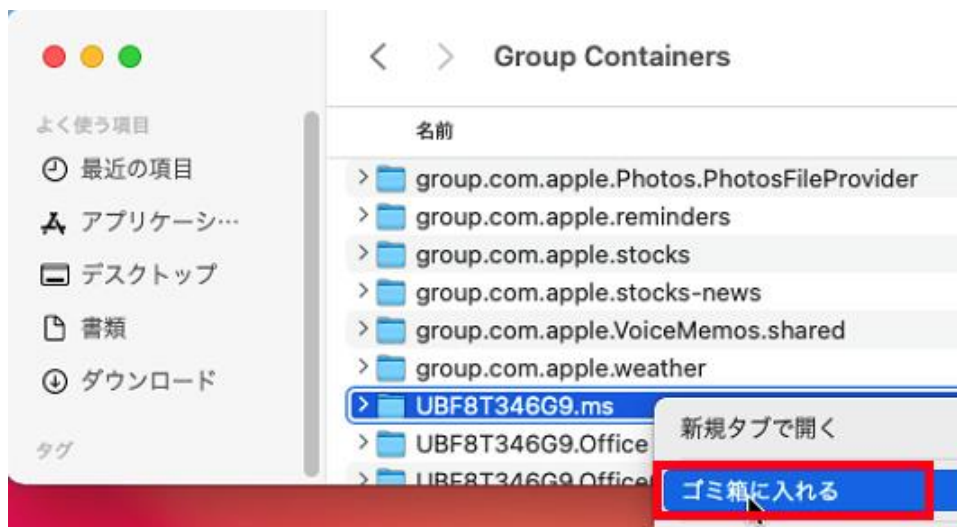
Group Containers

よく使う項目

最近の項目

アプリケーシ…

デスクトップ

書類

ダウンロード

タグ

名前

group.com.apple.Photos.PhotosFileProvider

group.com.apple.reminders

group.com.apple.stocks

group.com.apple.stocks-news

group.com.apple.VoiceMemos.shared

group.com.apple.weather

UBF8T346G9.ms

UBF8T346G9.Office

UBF8T346G9.Office

新規タブで開く

ゴミ箱に入れる